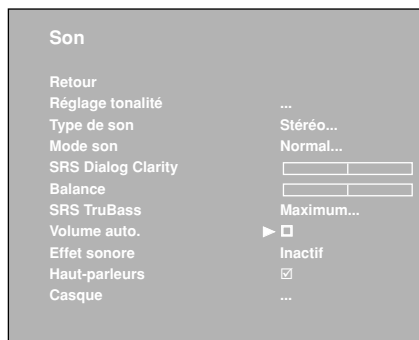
Son

| | |
|---|---|
| Retour | |
| Réglage tonalité | ... |
| Type de son | Stéréo... |
| Mode son | Normal... |
| SRS Dialog Clarity | |
| Balance | |
| SRS TruBass | Maximum... |
| Volume auto. | ► ☐ |
| Effet sonore | Inactif |
| Haut-parleurs | ☑ |
| Casque | ... |